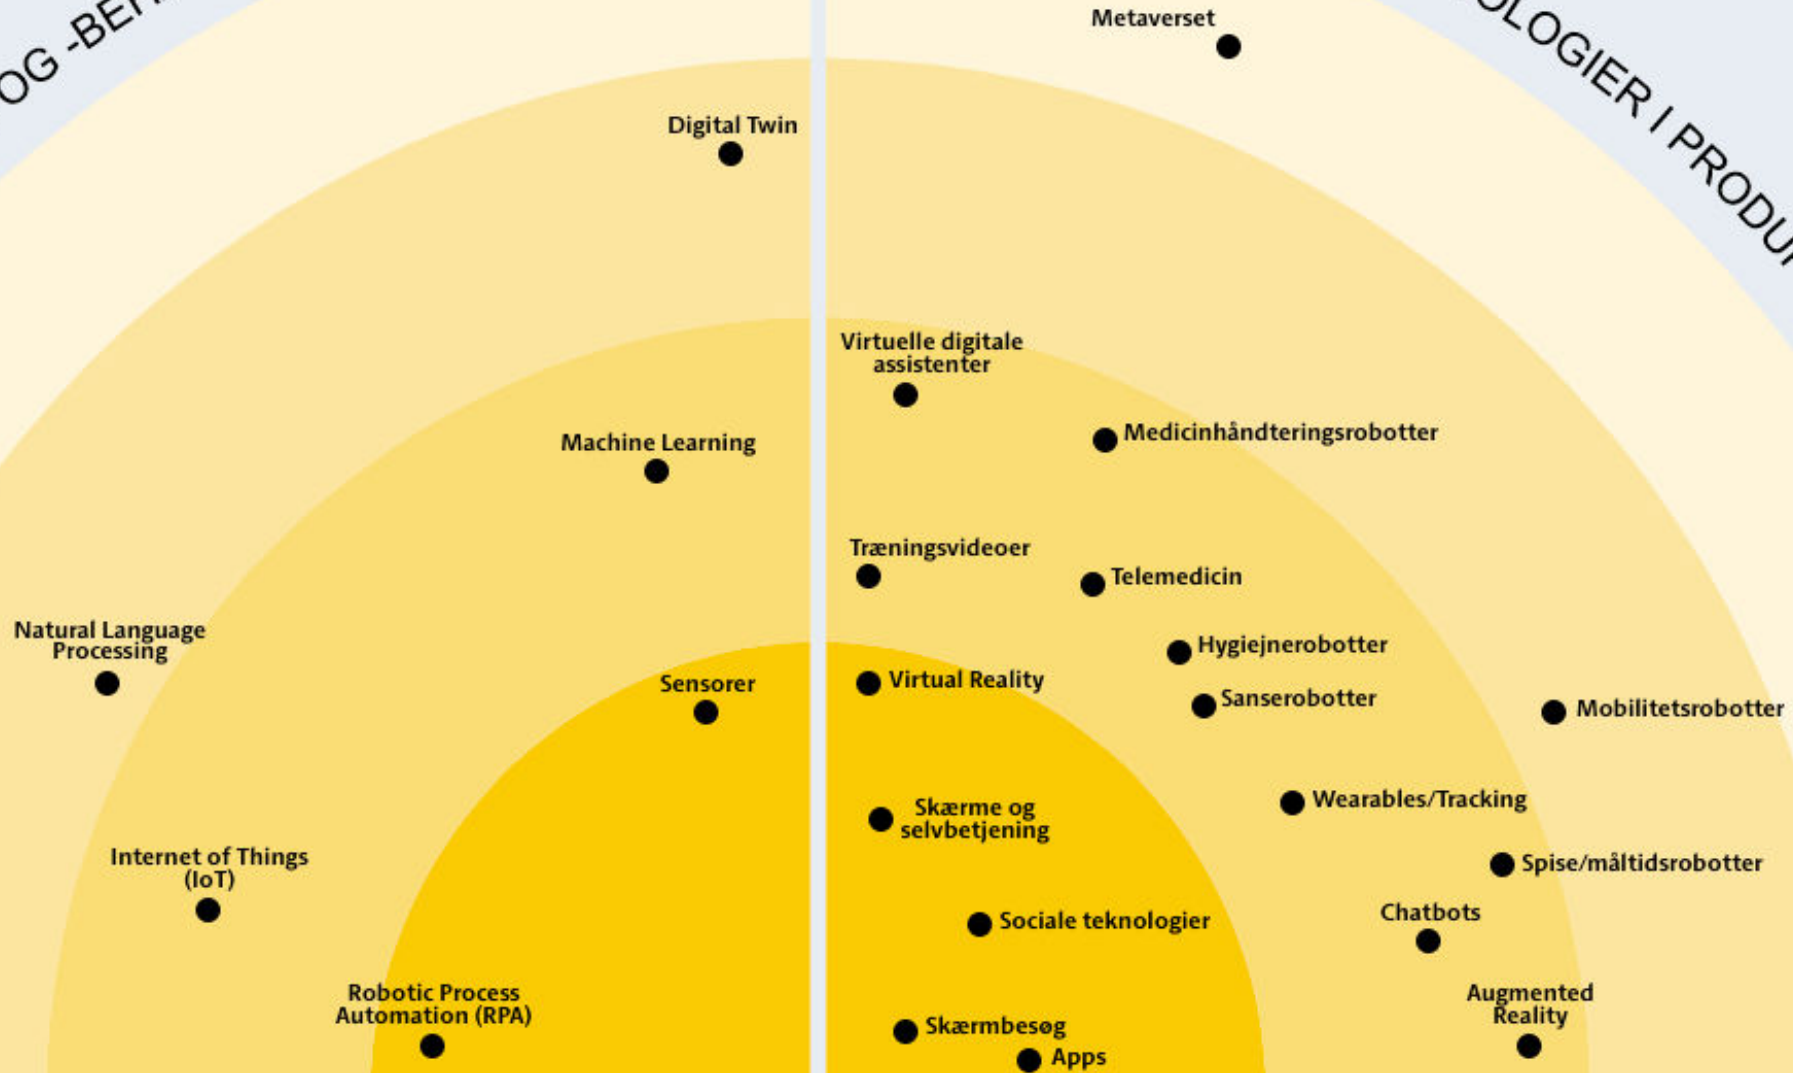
OG -BEH

OLOGIER I PRODU

Metaverset

Digital Twin

Virtuelle digitale assistenter

Medicinhåndteringsrobotter

Machine Learning

Træningsvideoer

Telemedicin

Natural Language Processing

Hygiejnerobotter

Sensorer

Virtual Reality

Sanserobotter

Mobilitetsrobotter

Wearables/Tracking

Skærme og selvbetjening

Internet of Things (IoT)

Spise/måltidsrobotter

Chatbots

Sociale teknologier

Robotic Process Automation (RPA)

Augmented Reality

Skærmbesøg

Apps